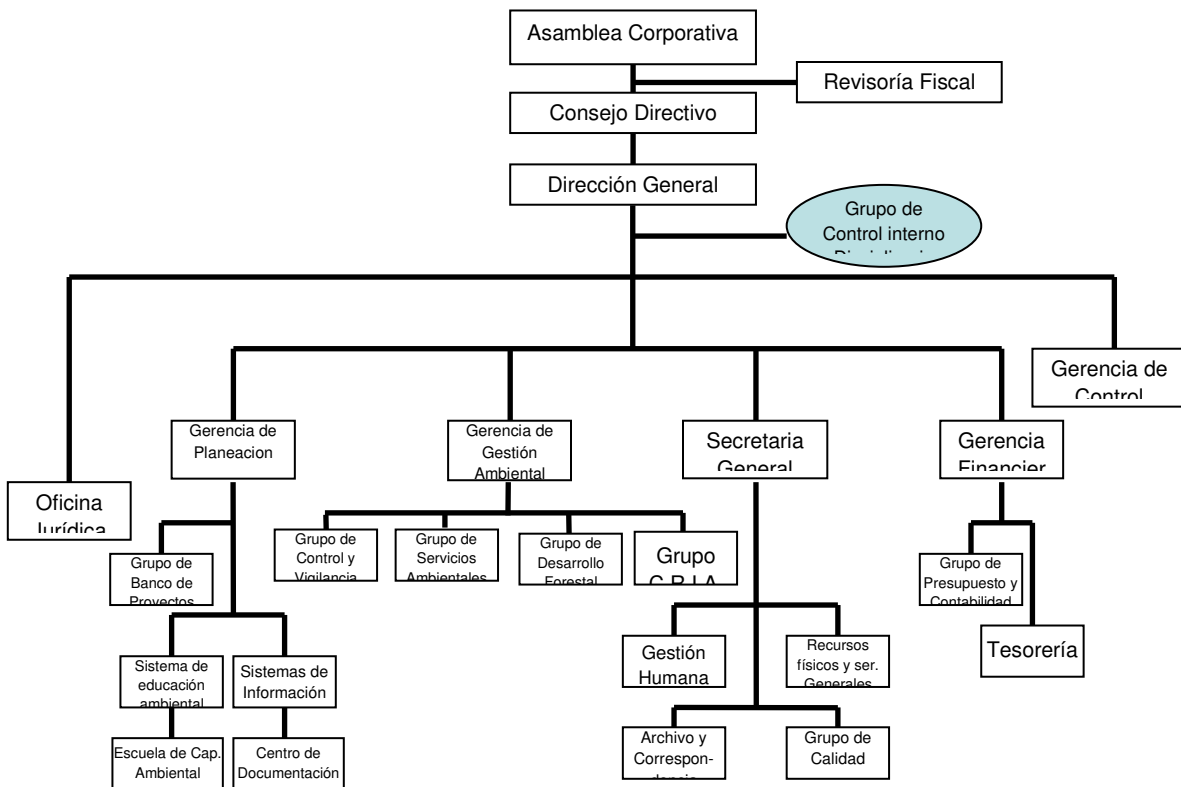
Asamblea Corporativa

Revisoría Fiscal

Consejo Directivo

Dirección General

Grupo de Control interno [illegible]

Oficina Jurídica

Gerencia de Control

Gerencia de Planeacion

Gerencia de Gestión Ambiental

Secretaria General

Gerencia Financier

Grupo de Banco de Proyectos

Grupo de Control y Vigilancia

Grupo de Servicios Ambientales

Grupo de Desarrollo Forestal

Grupo C.R.I.A.

Grupo de Presupuesto y Contabilidad

Tesorería

Sistema de educación ambiental

Sistemas de Información

Gestión Humana

Recursos físicos y ser. Generales

Escuela de Cap. Ambiental

Centro de Documentación

Archivo y Correspon-dencia

Grupo de Calidad